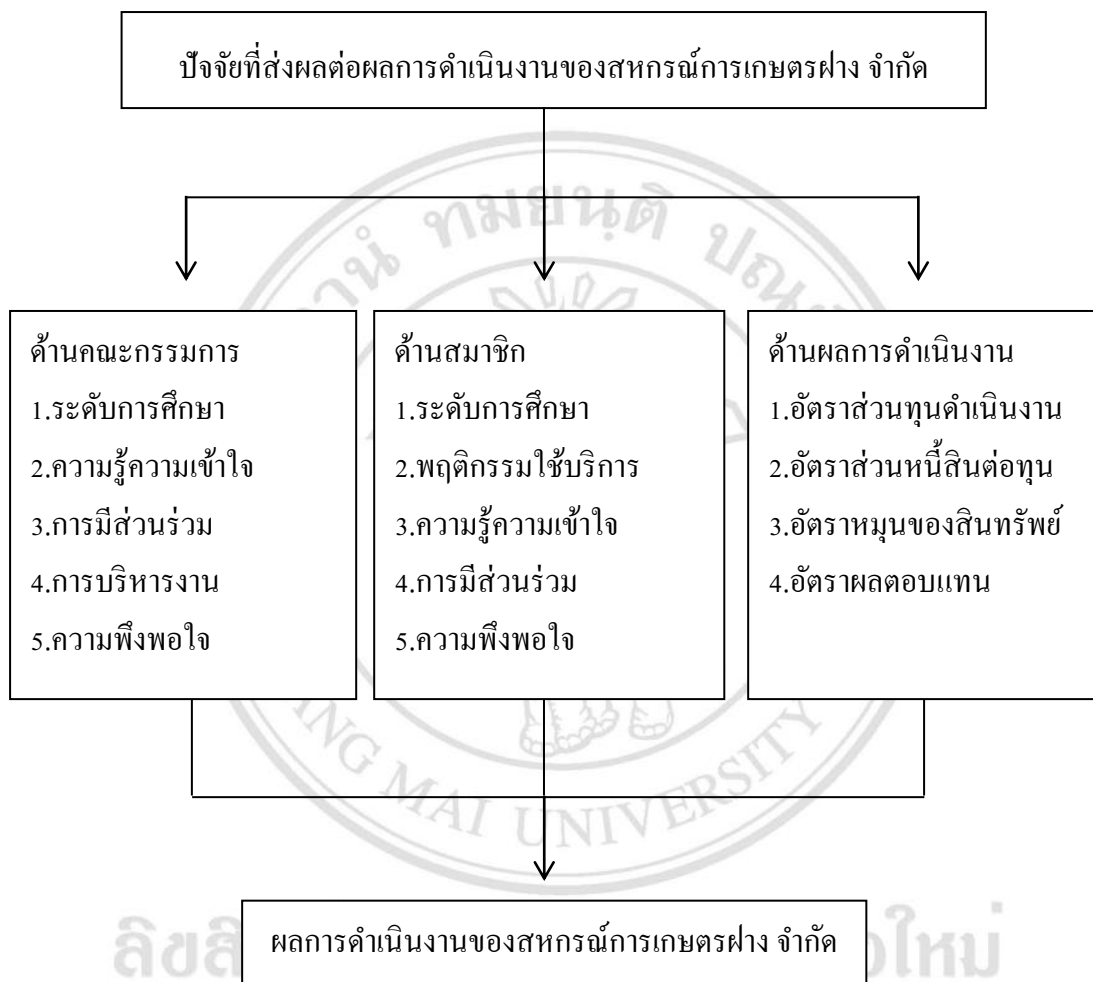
ปัจจัยที่ส่งผลต่อผลการดำเนินงานของสหกรณ์การเกษตรฝาง จำกัด

ด้านคณะกรรมการ
1.ระดับการศึกษา
2.ความรู้ความเข้าใจ
3.การมีส่วนร่วม
4.การบริหารงาน
5.ความพึงพอใจ

ด้านสมาชิก
1.ระดับการศึกษา
2.พฤติกรรมใช้บริการ
3.ความรู้ความเข้าใจ
4.การมีส่วนร่วม
5.ความพึงพอใจ

ด้านผลการดำเนินงาน
1.อัตราส่วนทุนดำเนินงาน
2.อัตราส่วนหนี้สินต่อทุน
3.อัตราหมุนของสินทรัพย์
4.อัตราผลตอบแทน

ผลการดำเนินงานของสหกรณ์การเกษตรฝาง จำกัด

มหาวิทยาลัยเชียงใหม่
CHIANG MAI UNIVERSITY
ลิขสิทธิ์มหาวิทยาลัยเชียงใหม่